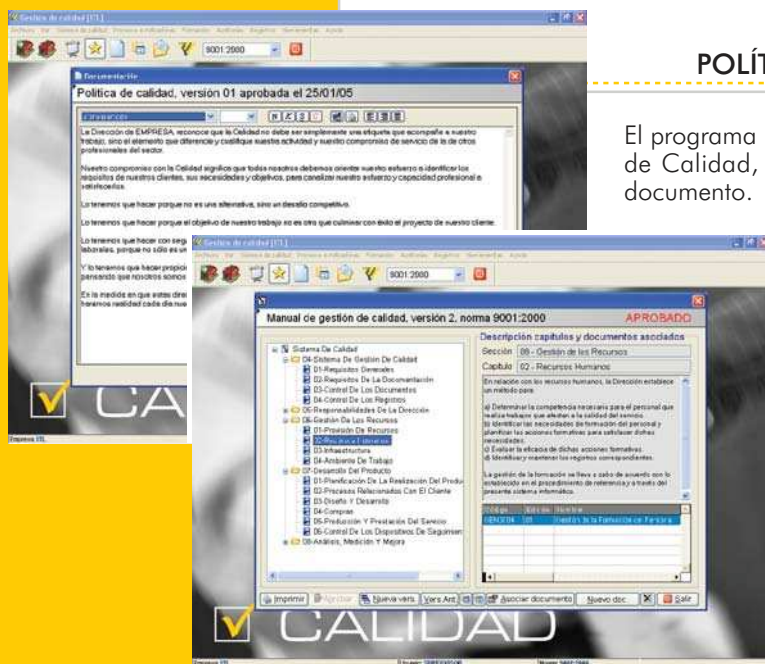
Gestión de calidad [01]

Archivo Ver Gestión de calidad Procesos e indicadores Formación Auditorías Registros Herramientas Ayuda

9001:2000

Documentación

Política de calidad, versión 01 aprobada el 25/01/05

La Dirección de EMPRESA, reconoce que la Calidad no debe ser simplemente una etiqueta que acompañe a nuestro trabajo, sino el elemento que diferencie y cualifique nuestra actividad y nuestro compromiso de servicio de la de otros profesionales del sector.

Nuestro compromiso con la Calidad significa que todos nosotros debemos orientar nuestro esfuerzo a identificar los requisitos de nuestros clientes, sus necesidades y objetivos, para canalizar nuestro esfuerzo y capacidad profesional a satisfacerlos.

Lo tenemos que hacer porque no es una alternativa, sino un desafío competitivo.

Lo tenemos que hacer porque el objetivo de nuestro trabajo no es otro que culminar con éxito el proyecto de nuestro cliente.

Lo tenemos que hacer con seg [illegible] laborales, porque no sólo es un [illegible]

Y lo tenemos que hacer propici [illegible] pensando que nosotros somos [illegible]

En la medida en que estas direc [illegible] tendremos realidad cada día nue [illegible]

CA

POLÍT

El programa de Calidad, documento.

Gestión de calidad [01]

Manual de gestión de calidad, versión 2, norma 9001:2000

APROBADO

Sistema De Calidad
04-Sistema De Gestión De Calidad
01-Requisitos Generales
02-Requisitos De La Documentación
03-Control De Los Documentos
04-Control De Los Registros
05-Responsabilidades De La Dirección
06-Gestión De Los Recursos
01-Provisión De Recursos
02-Recursos Humanos
03-Infraestructura
04-Ambiente De Trabajo
07-Desarrollo Del Producto
01-Planificación De La Realización Del Produ
02-Procesos Relacionados Con El Cliente
03-Diseño Y Desarrollo
04-Compras
05-Producción Y Prestación Del Servicio
06-Control De Los Dispositivos De Seguimien
08-Análisis, Medición Y Mejora

Descripción capítulos y documentos asociados

Sección 06 - Gestión de los Recursos

Capítulo 02 - Recursos Humanos

En relación con los recursos humanos, la Dirección establece un método para:

a) Determinar la competencia necesaria para el personal que realiza trabajos que afectan a la calidad del servicio.
b) Identificar las necesidades de formación del personal y planificar las acciones formativas para satisfacer dichas necesidades.
c) Evaluar la eficacia de dichas acciones formativas.
d) Identificar y mantener los registros correspondientes.

La gestión de la formación se lleva a cabo de acuerdo con lo establecido en el procedimiento de referencia y a través del presente sistema informático.

| Código | Edición | Nombre |
|---|---|---|
| GEN-006 | 01 | Gestión de la Formación del Personal |

Imprimir | Aprobar | Nueva vers. | Vers Ant. | Asociar documento | Nuevo doc. | Salir

CALIDAD